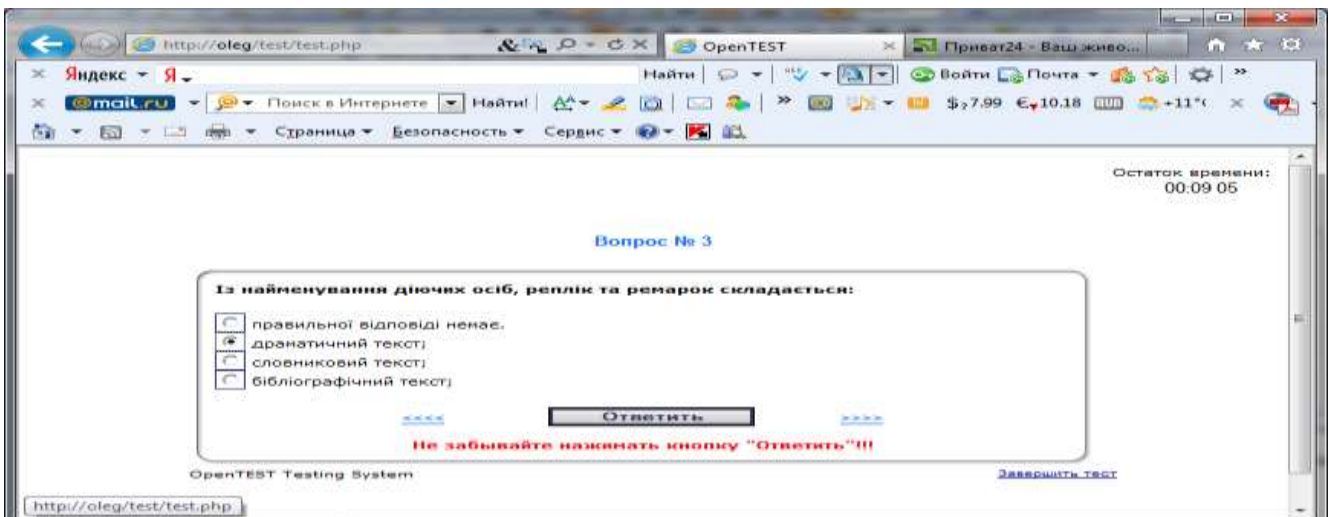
http://oleg/test/test.php
OpenTEST
Приват24 - Ваш живо...
Яндекс Я
Найти
Войти Почта
mail.ru Поиск в Интернете Найти!
$ 7.99 € 10.18 +11°
Страница Безопасность Сервис

Остаток времени:
00:09 05

Вопрос № 3

Із найменування діючих осіб, реплік та ремарок складається:

правильної відповіді немає.
драматичний текст;
словниковий текст;
бібліографічний текст;

<<<< Ответить >>>>

Не забывайте нажимать кнопку "Ответить"!!!

OpenTEST Testing System
Завершить тест

http://oleg/test/test.php